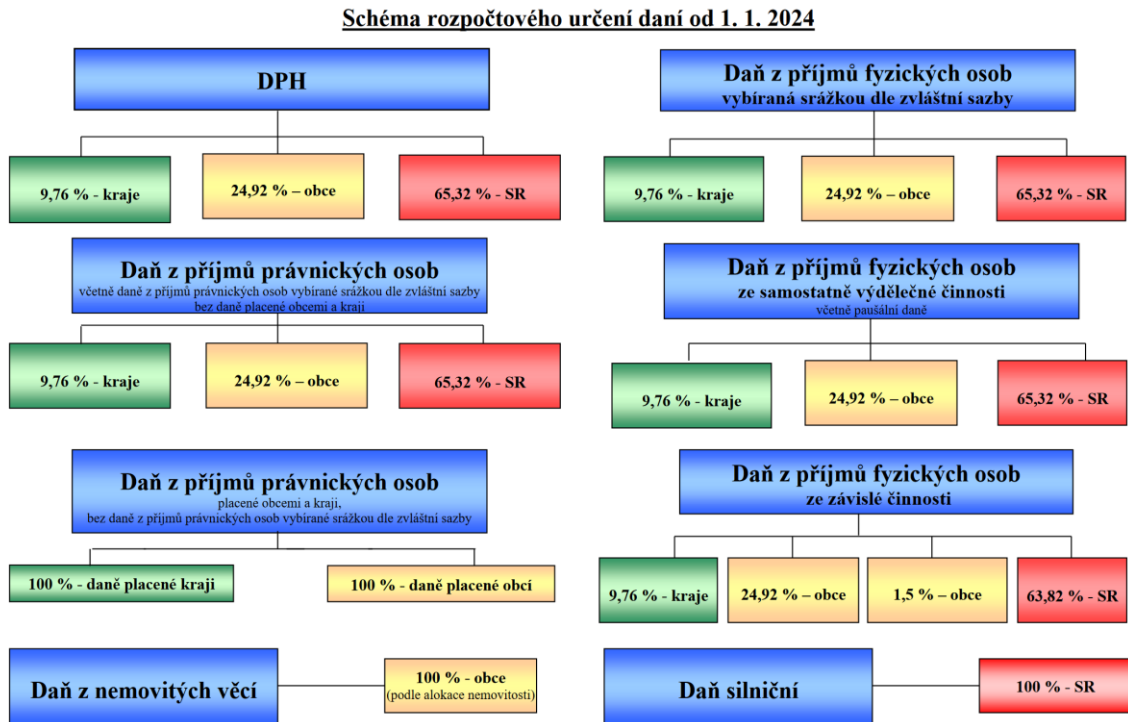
Schéma rozpočtového určení daní od 1. 1. 2024

DPH

9,76 % - kraje

24,92 % – obce

65,32 % - SR

Daň z příjmů fyzických osob
vybíraná srážkou dle zvláštní sazby

9,76 % - kraje

24,92 % – obce

65,32 % - SR

Daň z příjmů právnických osob
včetně daně z příjmů právnických osob vybírané srážkou dle zvláštní sazby
bez daně placené obcemi a kraji

9,76 % - kraje

24,92 % – obce

65,32 % - SR

Daň z příjmů fyzických osob
ze samostatně výdělečné činnosti
včetně paušální daně

9,76 % - kraje

24,92 % – obce

65,32 % - SR

Daň z příjmů právnických osob
placené obcemi a kraji,
bez daně z příjmů právnických osob vybírané srážkou dle zvláštní sazby

100 % - daně placené kraji

100 % - daně placené obcí

Daň z příjmů fyzických osob
ze závislé činnosti

9,76 % - kraje

24,92 % – obce

1,5 % – obce

63,82 % - SR

Daň z nemovitých věcí

100 % - obce
(podle alokace nemovitosti)

Daň silniční

100 % - SR